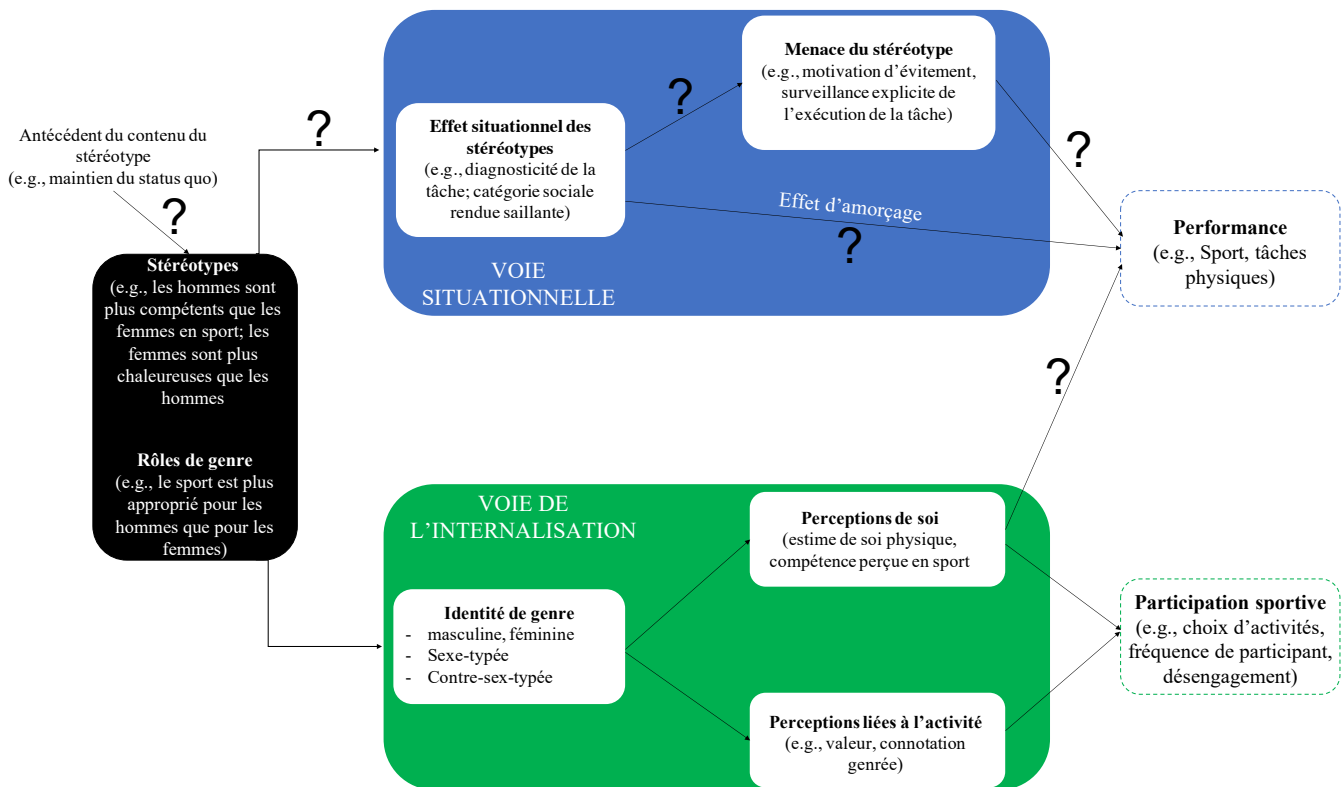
Antécédent du contenu du stéréotype
(e.g., maintien du status quo)

?

Stéréotypes
(e.g., les hommes sont plus compétents que les femmes en sport; les femmes sont plus chaleureuses que les hommes

Rôles de genre
(e.g., le sport est plus approprié pour les hommes que pour les femmes)

?

Effet situationnel des stéréotypes
(e.g., diagnosticité de la tâche; catégorie sociale rendue saillante)

?

Menace du stéréotype
(e.g., motivation d'évitement, surveillance explicite de l'exécution de la tâche)

Effet d'amorçage

?

VOIE SITUATIONNELLE

?

Performance
(e.g., Sport, tâches physiques)

?

VOIE DE L'INTERNALISATION

Perceptions de soi
(estime de soi physique, compétence perçue en sport

Identité de genre
- masculine, féminine
- Sexe-typée
- Contre-sex-typée

Perceptions liées à l'activité
(e.g., valeur, connotation genrée)

Participation sportive
(e.g., choix d'activités, fréquence de participant, désengagement)